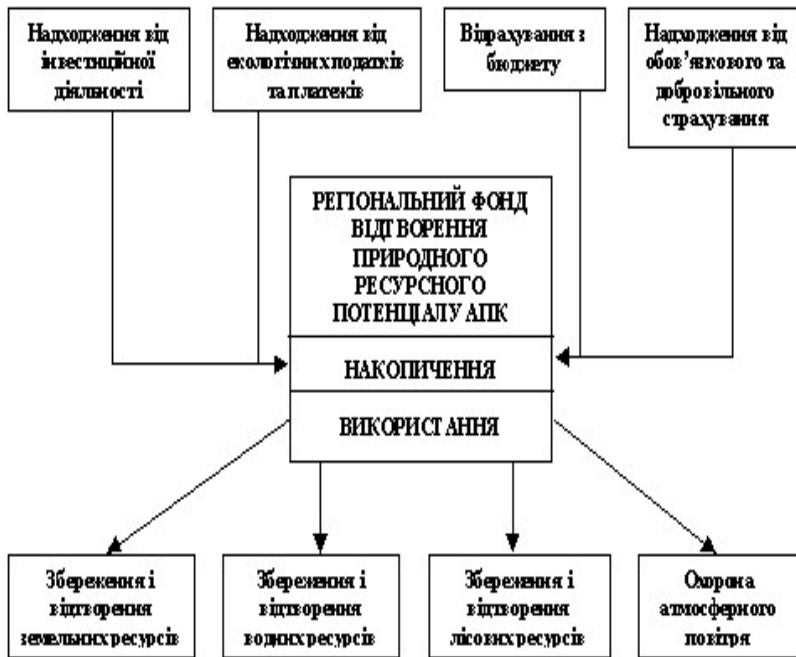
Надходження від інвестиційної діяльності

Надходження від екологічних податків та платежів

Відрахування з бюджету

Надходження від обов'язкового та добровільного страхування

РЕГІОНАЛЬНИЙ ФОНД ВІДТВОРЕННЯ ПРИРОДНОГО РЕСУРСНОГО ПОТЕНЦІАЛУ АПК

НАКОПИЧЕННЯ

ВИКОРИСТАННЯ

Збереження і відтворення земельних ресурсів

Збереження і відтворення водних ресурсів

Збереження і відтворення лісових ресурсів

Охорона атмосферного повітря